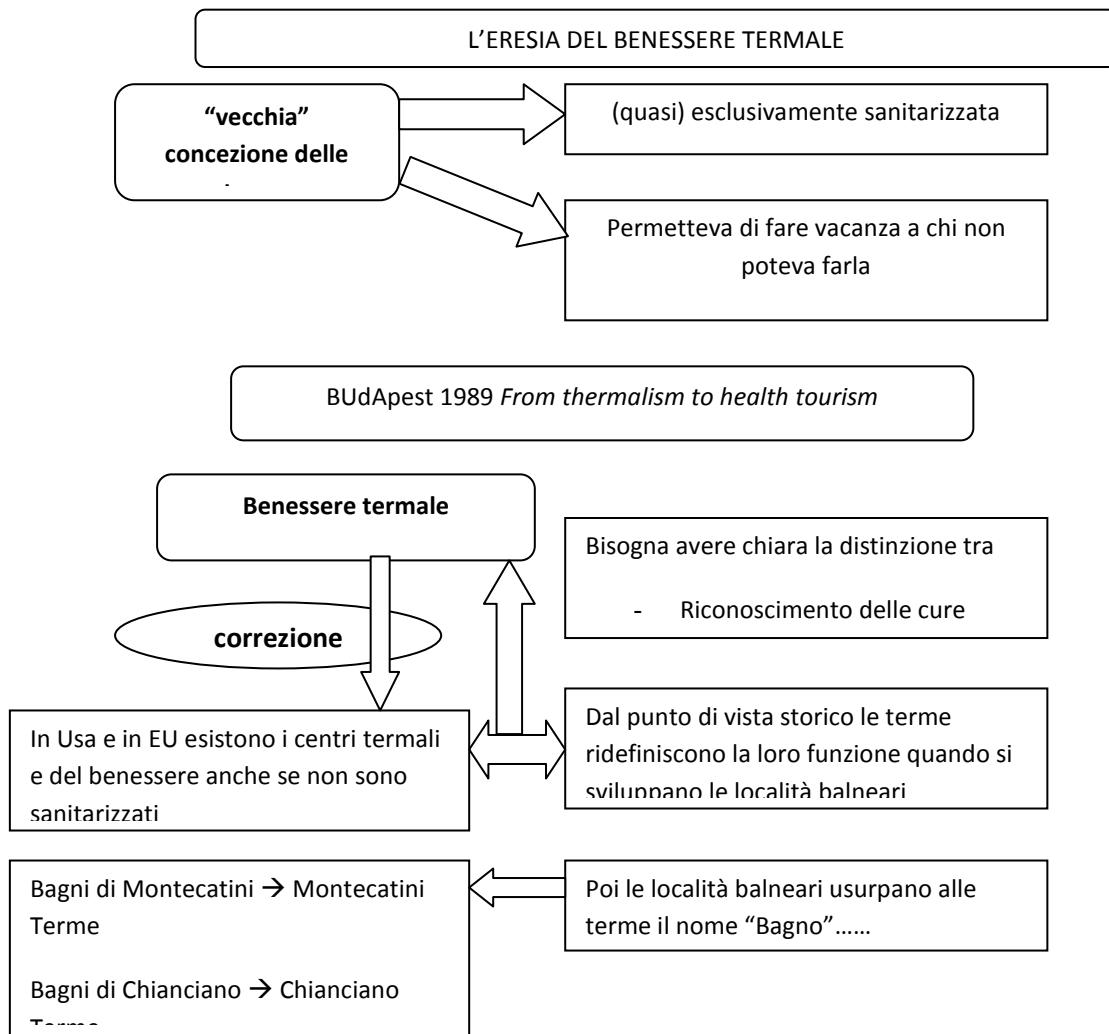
L'ERESIA DEL BENESSERE TERMALE

**"vecchia" concezione delle** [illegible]

(quasi) esclusivamente sanitarizzata

Permetteva di fare vacanza a chi non poteva farla

BUdApest 1989 *From thermalism to health tourism*

**Benessere termale**

**correzione**

Bisogna avere chiara la distinzione tra

- Riconoscimento delle cure

In Usa e in EU esistono i centri termali e del benessere anche se non sono sanitarizzati

Dal punto di vista storico le terme ridefiniscono la loro funzione quando si sviluppano le località balneari

Bagni di Montecatini → Montecatini Terme

Bagni di Chianciano → Chianciano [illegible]

Poi le località balneari usurpano alle terme il nome "Bagno"……